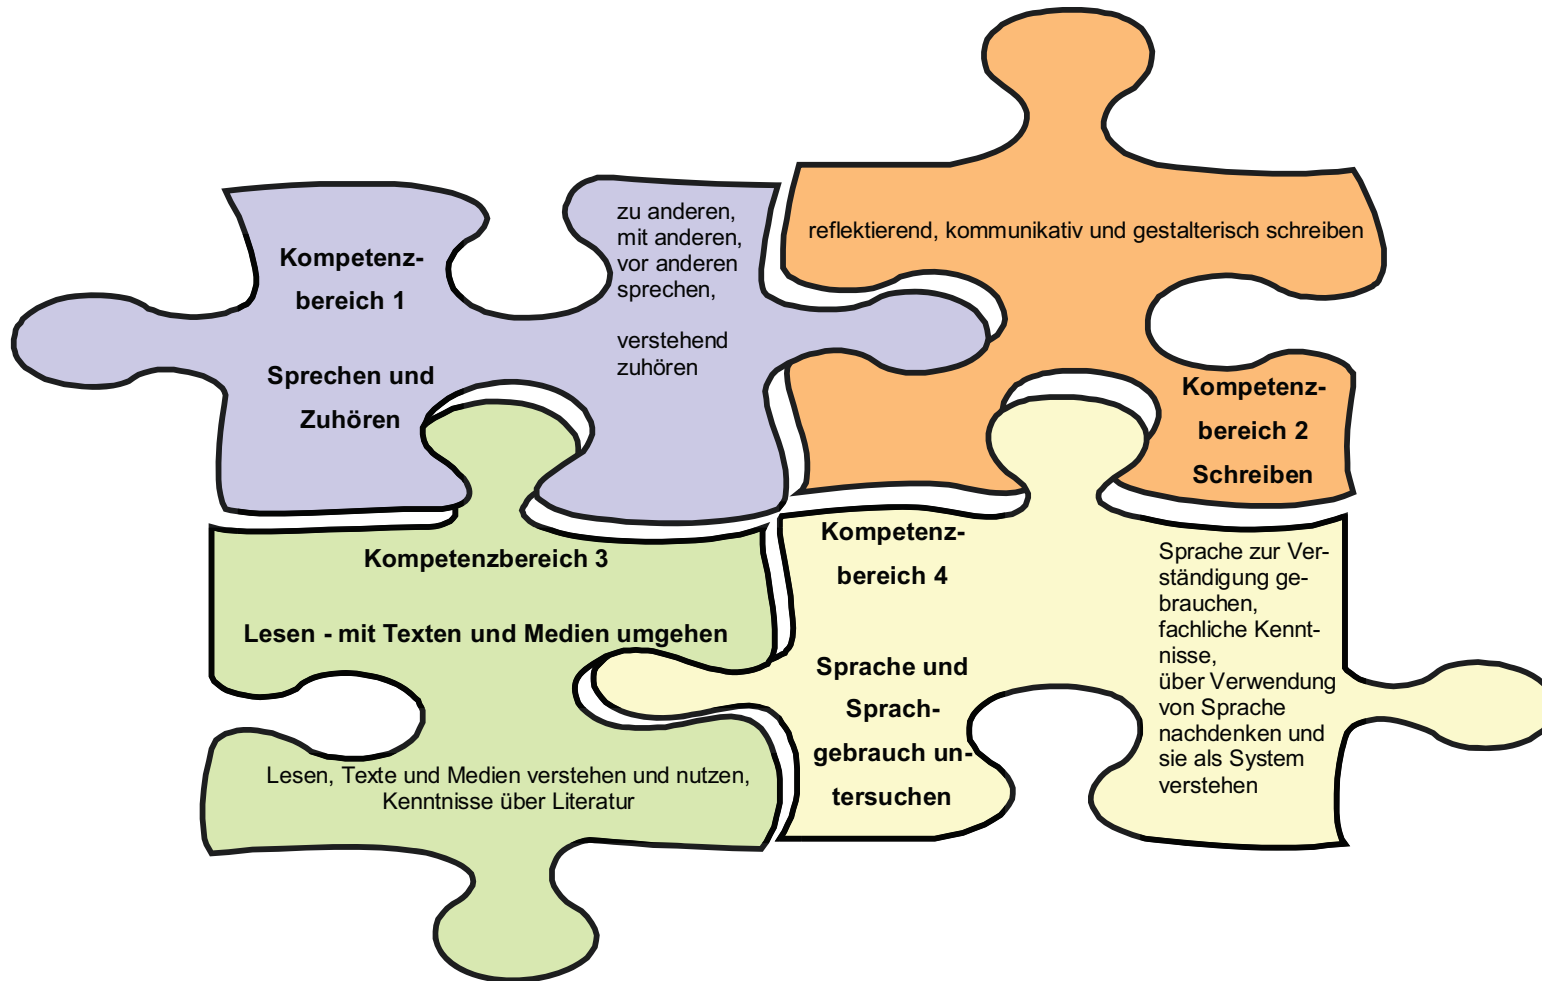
Kompetenzbereich 1

Sprechen und Zuhören

zu anderen, mit anderen, vor anderen sprechen,

verstehend zuhören

reflektierend, kommunikativ und gestalterisch schreiben

Kompetenzbereich 2

Schreiben

Kompetenzbereich 3

Lesen - mit Texten und Medien umgehen

Lesen, Texte und Medien verstehen und nutzen, Kenntnisse über Literatur

Kompetenzbereich 4

Sprache und Sprachgebrauch untersuchen

Sprache zur Verständigung gebrauchen, fachliche Kenntnisse, über Verwendung von Sprache nachdenken und sie als System verstehen